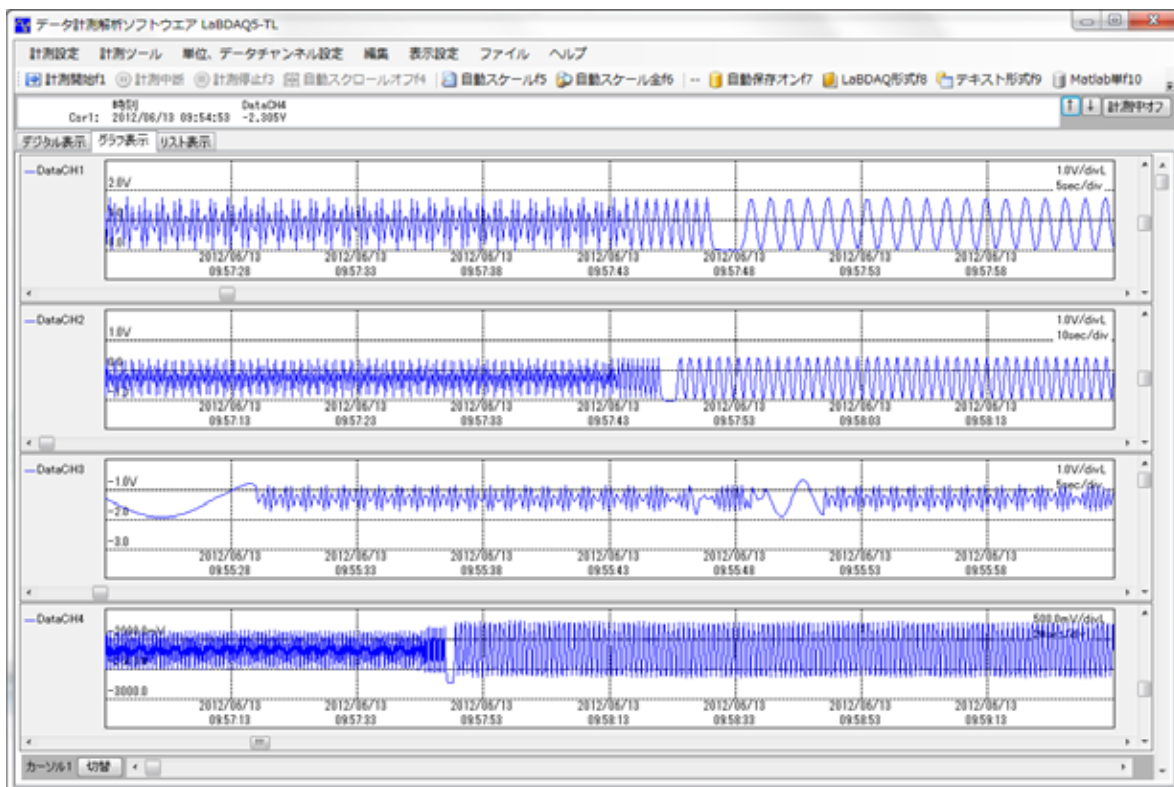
データ計測解析ソフトウエア LaBDAQ5-TL

計測設定 計測ツール 単位、データチャンネル設定 編集 表示設定 ファイル ヘルプ

計測開始f1 計測中断 計測停止f3 自動スクロールオフf4 自動スケールf5 自動スケール全f6 -- 自動保存オンf7 LaBDAQ形式f8 テキスト形式f9 Matlab形f10

時刻 DataCH4
Cur1: 2012/06/13 09:54:53 -2.305V

計測中オフ

デジタル表示 グラフ表示 リスト表示

DataCH1
2.0V
1.0V/divL
5sec/div
1.0
2012/06/13 09:57:28
2012/06/13 09:57:33
2012/06/13 09:57:38
2012/06/13 09:57:43
2012/06/13 09:57:48
2012/06/13 09:57:53
2012/06/13 09:57:58

DataCH2
1.0V
1.0V/divL
10sec/div
0.0
-1.0
2012/06/13 09:57:13
2012/06/13 09:57:23
2012/06/13 09:57:33
2012/06/13 09:57:43
2012/06/13 09:57:53
2012/06/13 09:58:03
2012/06/13 09:58:13

DataCH3
-1.0V
1.0V/divL
5sec/div
-2.0
-3.0
2012/06/13 09:55:28
2012/06/13 09:55:33
2012/06/13 09:55:38
2012/06/13 09:55:43
2012/06/13 09:55:48
2012/06/13 09:55:53
2012/06/13 09:55:58

DataCH4
-2000.0mV
500.0mV/divL
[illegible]
-3000.0
2012/06/13 09:57:13
2012/06/13 09:57:33
2012/06/13 09:57:53
2012/06/13 09:58:13
2012/06/13 09:58:33
2012/06/13 09:58:53
2012/06/13 09:59:13

カーソル1 切替